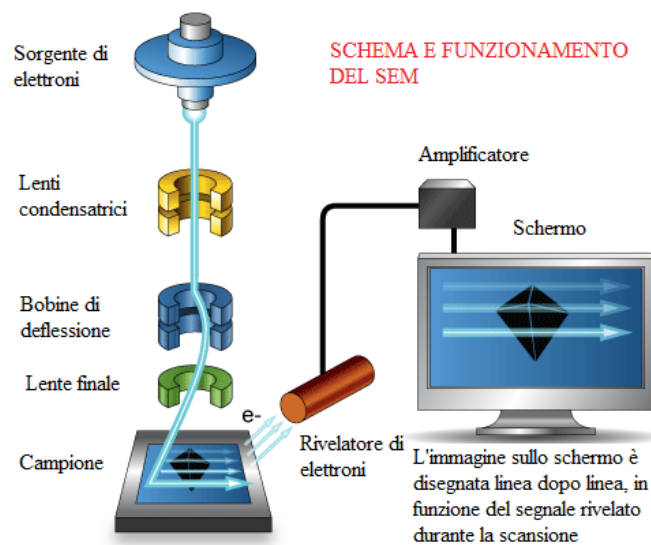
SCHEMA E FUNZIONAMENTO DEL SEM

Sorgente di elettroni

Lenti condensatrici

Bobine di deflessione

Lente finale

Campione

e-

Amplificatore

Schermo

Rivelatore di elettroni

L'immagine sullo schermo è disegnata linea dopo linea, in funzione del segnale rivelato durante la scansione